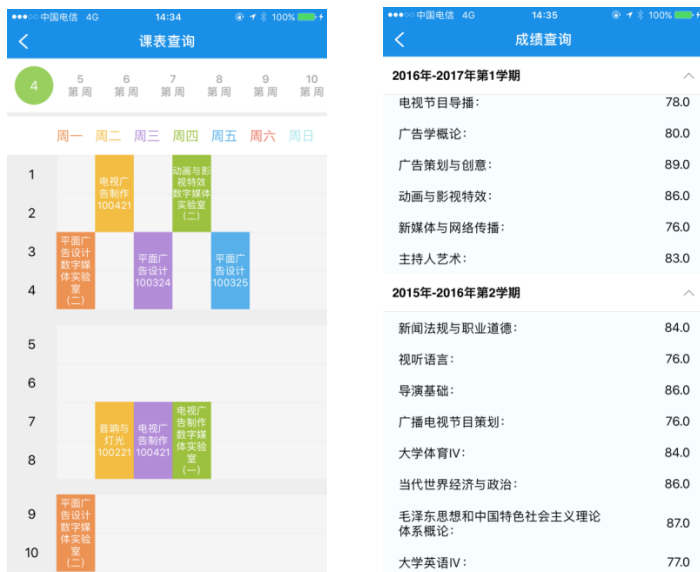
●●●○○ 中国电信 4G 14:34 100%

课表查询

4 5 第周 6 第周 7 第周 8 第周 9 第周 10 第周

周一 周二 周三 周四 周五 周六 周日

1
2
3
4
5
6
7
8
9
10

电视广告制作 100421

动画与影视特效 数字媒体实验室 (二)

平面广告设计 数字媒体实验室 (二)

平面广告设计 100324

平面广告设计 100325

音响与灯光 100221

电视广告制作 100421

电视广告制作 数字媒体实验室 (一)

平面广告设计 数字媒体实验室 (二)

●●●○○ 中国电信 4G 14:35 100%

成绩查询

2016年-2017年第1学期

电视节目导播: 78.0
广告学概论: 80.0
广告策划与创意: 89.0
动画与影视特效: 86.0
新媒体与网络传播: 76.0
主持人艺术: 83.0

2015年-2016年第2学期

新闻法规与职业道德: 84.0
视听语言: 76.0
导演基础: 86.0
广播电视节目策划: 76.0
大学体育IV: 84.0
当代世界经济与政治: 86.0
毛泽东思想和中国特色社会主义理论体系概论: 87.0
大学英语IV: 77.0